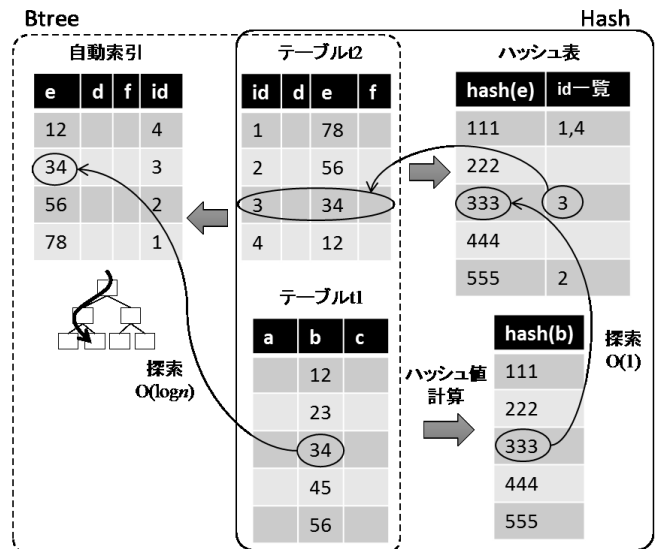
Btree

Hash

自動索引

| e | d | f | id |
|---|---|---|---|
| 12 | | | 4 |
| 34 | | | 3 |
| 56 | | | 2 |
| 78 | | | 1 |

探索
O(log*n*)

テーブルt2

| id | d | e | f |
|---|---|---|---|
| 1 | | 78 | |
| 2 | | 56 | |
| 3 | | 34 | |
| 4 | | 12 | |

テーブルt1

| a | b | c |
|---|---|---|
| | 12 | |
| | 23 | |
| | 34 | |
| | 45 | |
| | 56 | |

ハッシュ表

| hash(e) | id一覧 |
|---|---|
| 111 | 1,4 |
| 222 | |
| 333 | 3 |
| 444 | |
| 555 | 2 |

ハッシュ値計算

| hash(b) |
|---|
| 111 |
| 222 |
| 333 |
| 444 |
| 555 |

探索
O(1)